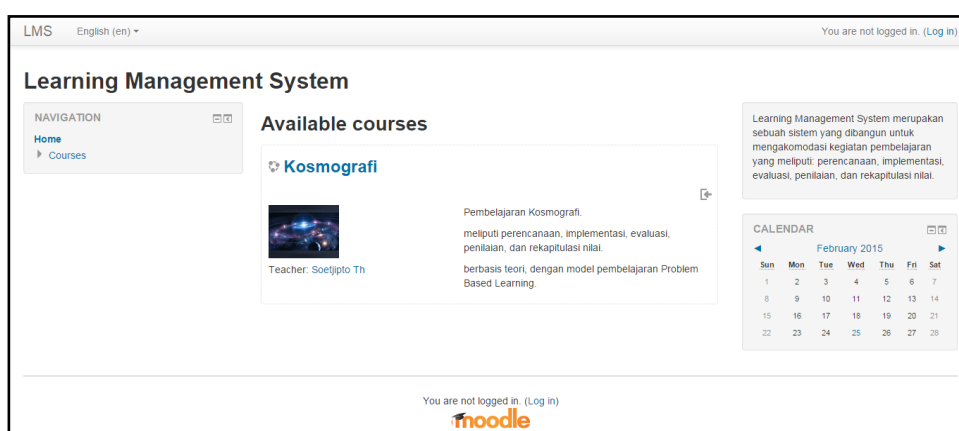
LMS English (en) ▾

You are not logged in. (Log in)

Learning Management System

NAVIGATION

Home

▸ Courses

Available courses

Kosmografi

Pembelajaran Kosmografi.

meliputi perencanaan, implementasi, evaluasi, penilaian, dan rekapitulasi nilai.

berbasis teori, dengan model pembelajaran Problem Based Learning.

Teacher: Soetjipto Th

Learning Management System merupakan sebuah sistem yang dibangun untuk mengakomodasi kegiatan pembelajaran yang meliputi: perencanaan, implementasi, evaluasi, penilaian, dan rekapitulasi nilai.

CALENDAR

◄ February 2015 ►

| Sun | Mon | Tue | Wed | Thu | Fri | Sat |
|---|---|---|---|---|---|---|
| 1 | 2 | 3 | 4 | 5 | 6 | 7 |
| 8 | 9 | 10 | 11 | 12 | 13 | 14 |
| 15 | 16 | 17 | 18 | 19 | 20 | 21 |
| 22 | 23 | 24 | 25 | 26 | 27 | 28 |

You are not logged in. (Log in)

moodle